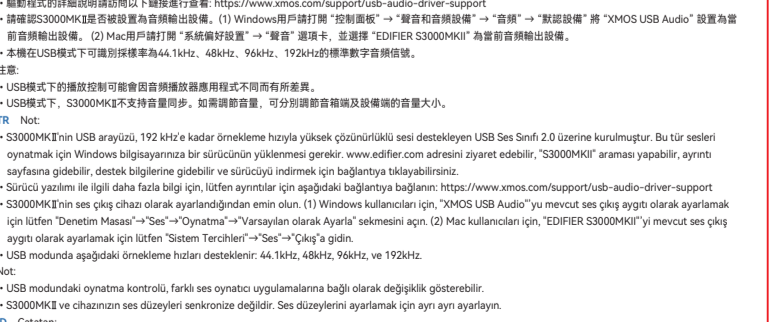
• 驅動程式的詳細說明請訪問以下鏈接進行查看: https://www.xmos.com/support/usb-audio-driver-support
• 請確認S3000MKⅡ是否被設置為音頻輸出設備。(1) Windows用戶請打開 "控制面板" → "聲音和音頻設備" → "音頻" → "默認設備" 將 "XMOS USB Audio" 設置為當前音頻輸出設備。(2) Mac用戶請打開 "系統偏好設置" → "聲音" 選項卡, 並選擇 "EDIFIER S3000MKII" 為當前音頻輸出設備。
• 本機在USB模式下可識別採樣率為44.1kHz、48kHz、96kHz、192kHz的標準數字音頻信號。
注意:
• USB模式下的播放控制可能會因音頻播放器應用程式不同而有所差異。
• USB模式下, S3000MKⅡ不支持音量同步。如需調節音量, 可分別調節音箱端及設備端的音量大小。
TR Not:
• S3000MKⅡ'nin USB arayüzü, 192 kHz'e kadar örnekleme hızıyla yüksek çözünürlüklü sesi destekleyen USB Ses Sınıfı 2.0 üzerine kurulmuştur. Bu tür sesleri oynatmak için Windows bilgisayarınıza bir sürücünün yüklenmesi gerekir. www.edifier.com adresini ziyaret edebilir, "S3000MKII" araması yapabilir, ayrıntı sayfasına gidebilir, destek bilgilerine gidebilir ve sürücüyü indirmek için bağlantıya tıklayabilirsiniz.
• Sürücü yazılımı ile ilgili daha fazla bilgi için, lütfen ayrıntılar için aşağıdaki bağlantıya bağlanın: https://www.xmos.com/support/usb-audio-driver-support
• S3000MKⅡ'nin ses çıkış cihazı olarak ayarlandığından emin olun. (1) Windows kullanıcıları için, "XMOS USB Audio"'yu mevcut ses çıkış aygıtı olarak ayarlamak için lütfen "Denetim Masası"→"Ses"→"Oynatma"→"Varsayılan olarak Ayarla" sekmesini açın. (2) Mac kullanıcıları için, "EDIFIER S3000MKII"'yi mevcut ses çıkış aygıtı olarak ayarlamak için lütfen "Sistem Tercihleri"→"Ses"→"Çıkış"a gidin.
• USB modunda aşağıdaki örnekleme hızları desteklenir: 44.1kHz, 48kHz, 96kHz, ve 192kHz.
Not:
• USB modundaki oynatma kontrolü, farklı ses oynatıcı uygulamalarına bağlı olarak değişiklik gösterebilir.
• S3000MKⅡ ve cihazınızın ses düzeyleri senkronize değildir. Ses düzeylerini ayarlamak için ayrı ayrı ayarlayın.
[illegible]